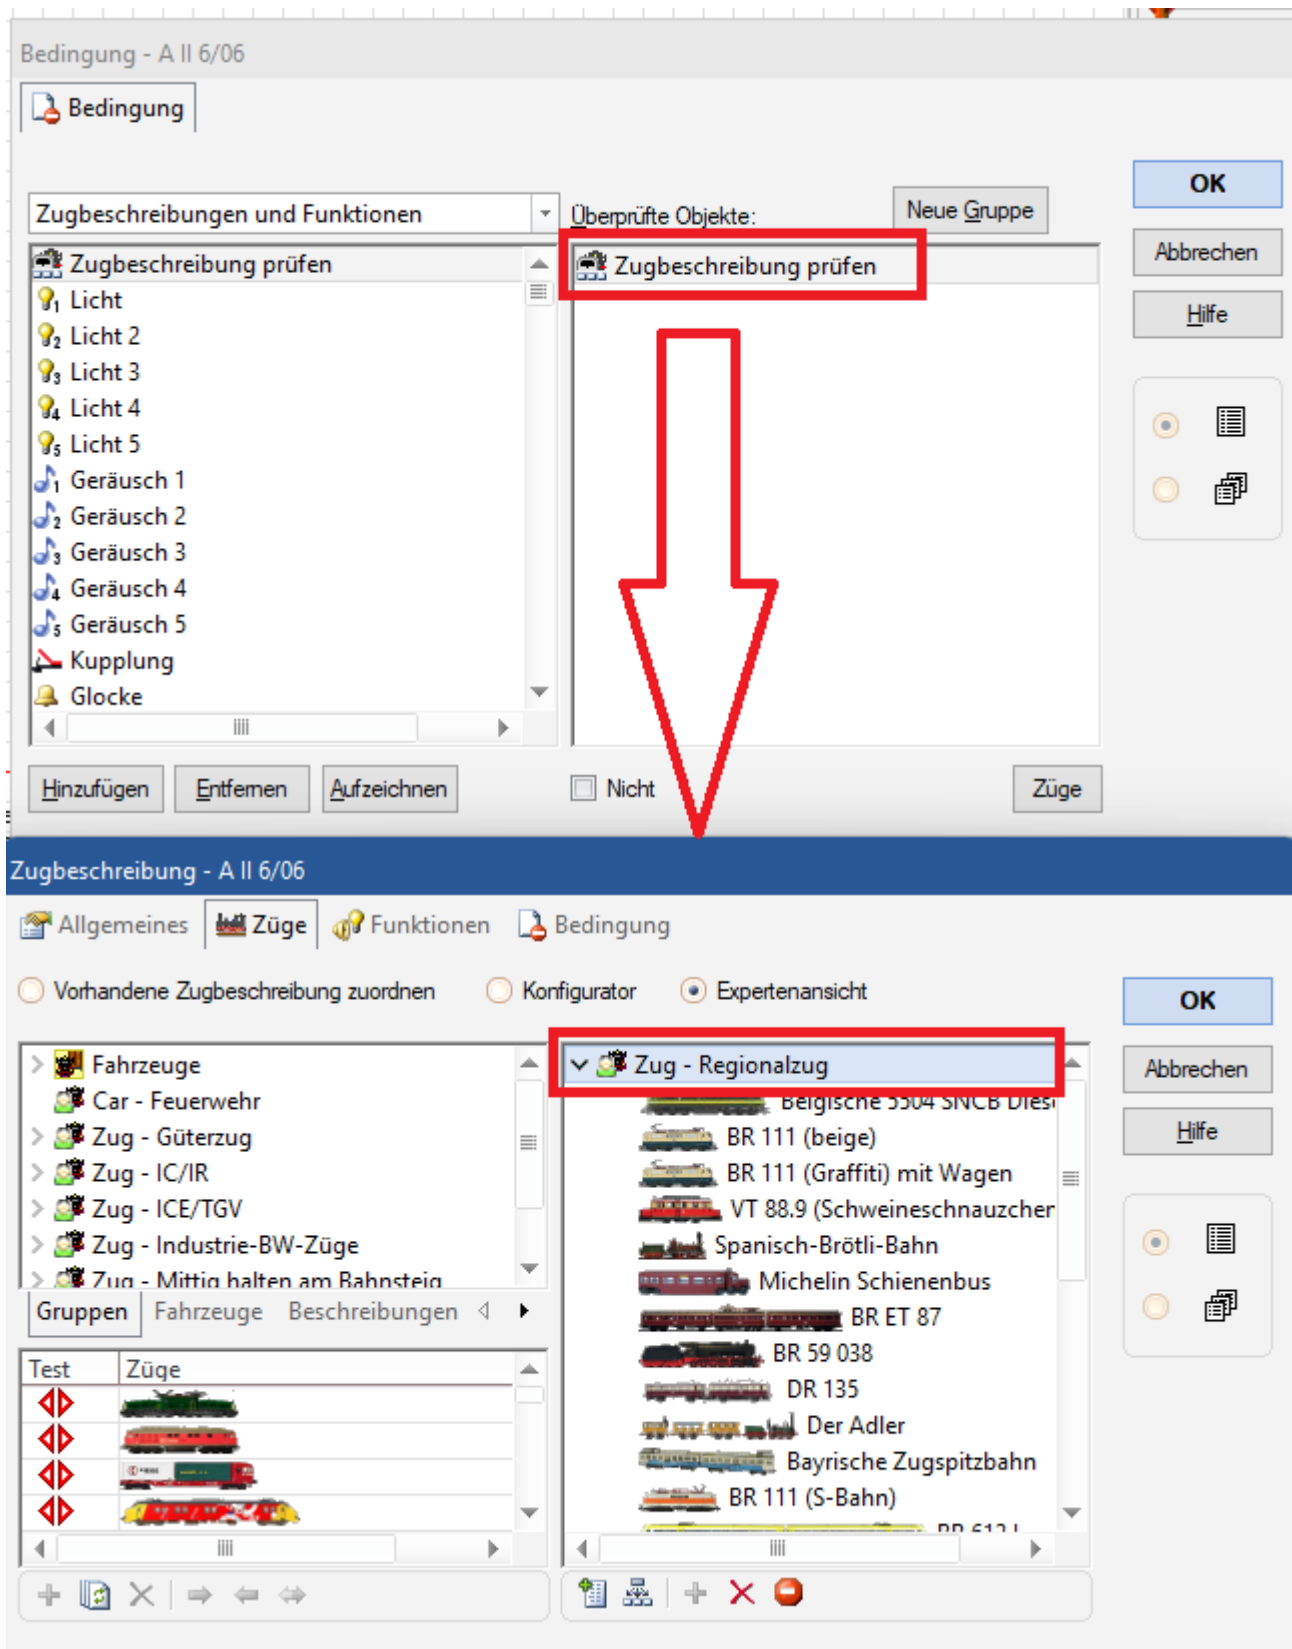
Bedingung - A II 6/06

Bedingung

Zugbeschreibungen und Funktionen

Überprüfte Objekte:

Neue Gruppe

OK

Abbrechen

Hilfe

Zugbeschreibung prüfen
Licht
Licht 2
Licht 3
Licht 4
Licht 5
Geräusch 1
Geräusch 2
Geräusch 3
Geräusch 4
Geräusch 5
Kupplung
Glocke

Zugbeschreibung prüfen

Hinzufügen Entfernen Aufzeichnen Nicht Züge

Zugbeschreibung - A II 6/06

Allgemeines Züge Funktionen Bedingung

Vorhandene Zugbeschreibung zuordnen Konfigurator Expertenansicht

OK

Abbrechen

Hilfe

Fahrzeuge
Car - Feuerwehr
Zug - Güterzug
Zug - IC/IR
Zug - ICE/TGV
Zug - Industrie-BW-Züge
Zug - Mittig halten am Bahnsteig

Gruppen Fahrzeuge Beschreibungen

| Test | Züge |
|---|---|
| | |
| | |
| | |
| | |

Zug - Regionalzug
Belgische 5504 SNCB Diesi
BR 111 (beige)
BR 111 (Graffiti) mit Wagen
VT 88.9 (Schweineschnauzcher
Spanisch-Brötli-Bahn
Michelin Schienenbus
BR ET 87
BR 59 038
DR 135
Der Adler
Bayrische Zugspitzbahn
BR 111 (S-Bahn)
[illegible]